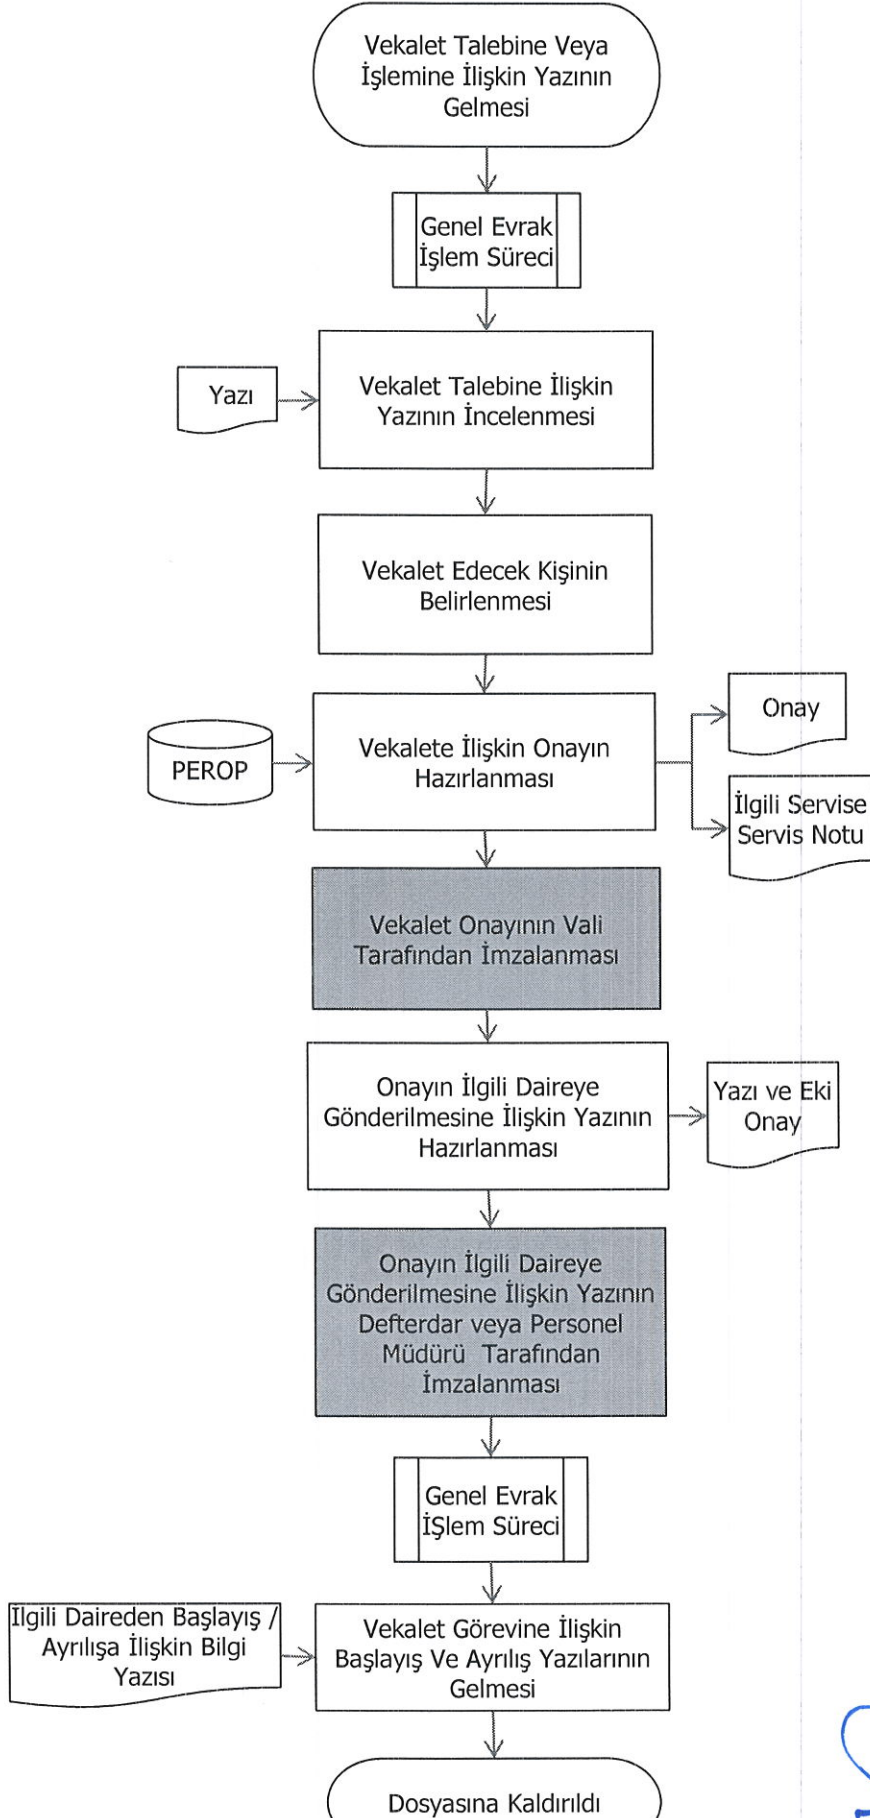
Vekalet Talebine Veya İşlemine İlişkin Yazının Gelmesi

Genel Evrak İşlem Süreci

Yazı

Vekalet Talebine İlişkin Yazının İncelenmesi

Vekalet Edecek Kişinin Belirlenmesi

PEROP

Vekalete İlişkin Onayın Hazırlanması

Onay

İlgili Servise Servis Notu

Vekalet Onayının Vali Tarafından İmzalanması

Onayın İlgili Daireye Gönderilmesine İlişkin Yazının Hazırlanması

Yazı ve Eki Onay

Onayın İlgili Daireye Gönderilmesine İlişkin Yazının Defterdar veya Personel Müdürü Tarafından İmzalanması

Genel Evrak İŞlem Süreci

Ilgili Daireden Başlayış / Ayrılışa İlişkin Bilgi Yazısı

Vekalet Görevine İlişkin Başlayış Ve Ayrılış Yazılarının Gelmesi

Dosyasına Kaldırıldı